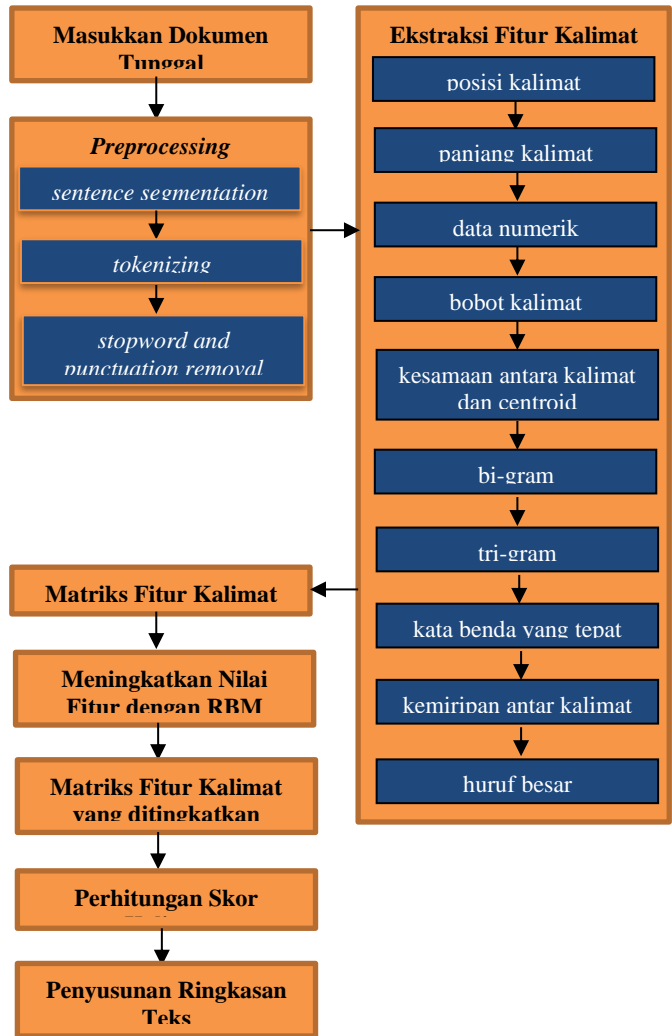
Masukkan Dokumen Tunggal

*Preprocessing*

*sentence segmentation*

*tokenizing*

*stopword and punctuation removal*

Ekstraksi Fitur Kalimat

posisi kalimat

panjang kalimat

data numerik

bobot kalimat

kesamaan antara kalimat dan centroid

bi-gram

tri-gram

kata benda yang tepat

kemiripan antar kalimat

huruf besar

Matriks Fitur Kalimat

Meningkatkan Nilai Fitur dengan RBM

Matriks Fitur Kalimat yang ditingkatkan

Perhitungan Skor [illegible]

Penyusunan Ringkasan Teks